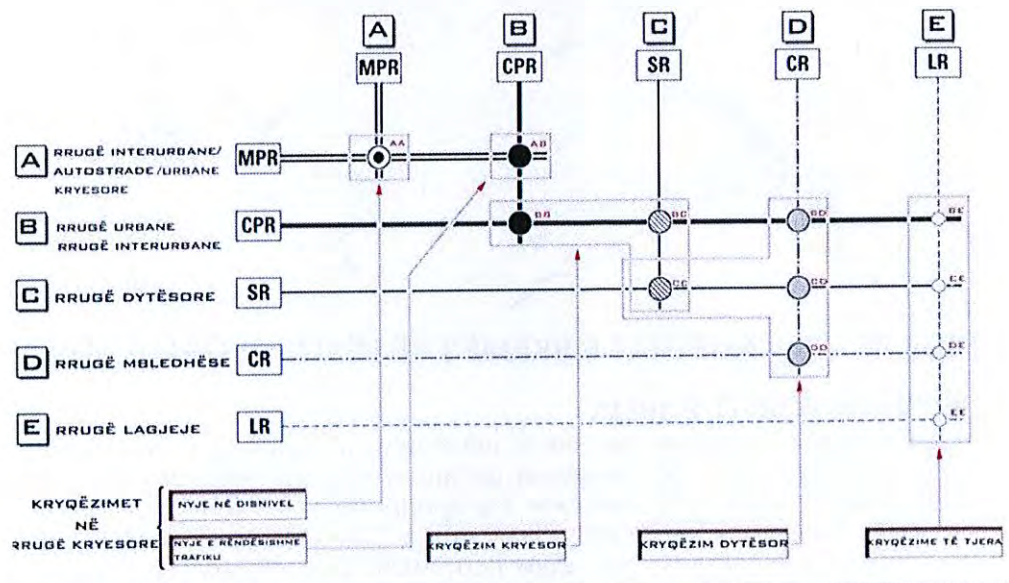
A MPR
B CPR
C SR
D CR
E LR

A RRUGË INTERURBANE/ AUTOSTRADE/URBANE KRYESORE MPR
B RRUGË URBANE RRUGË INTERURBANE CPR
C RRUGË DYTËSORE SR
D RRUGË MBLEDHËSE CR
E RRUGË LAGJEJE LR

AA
AB
BB
BC
BD
BE
CC
CD
CE
DD
DE
EE

KRYQËZIMET NË RRUGË KRYESORE
NYJE NË DISNIVEL
NYJE E RËNDËSISHME TRAFIKU
KRYQËZIM KRYESOR
KRYQËZIM DYTËSOR
KRYQËZIME TË TJERA